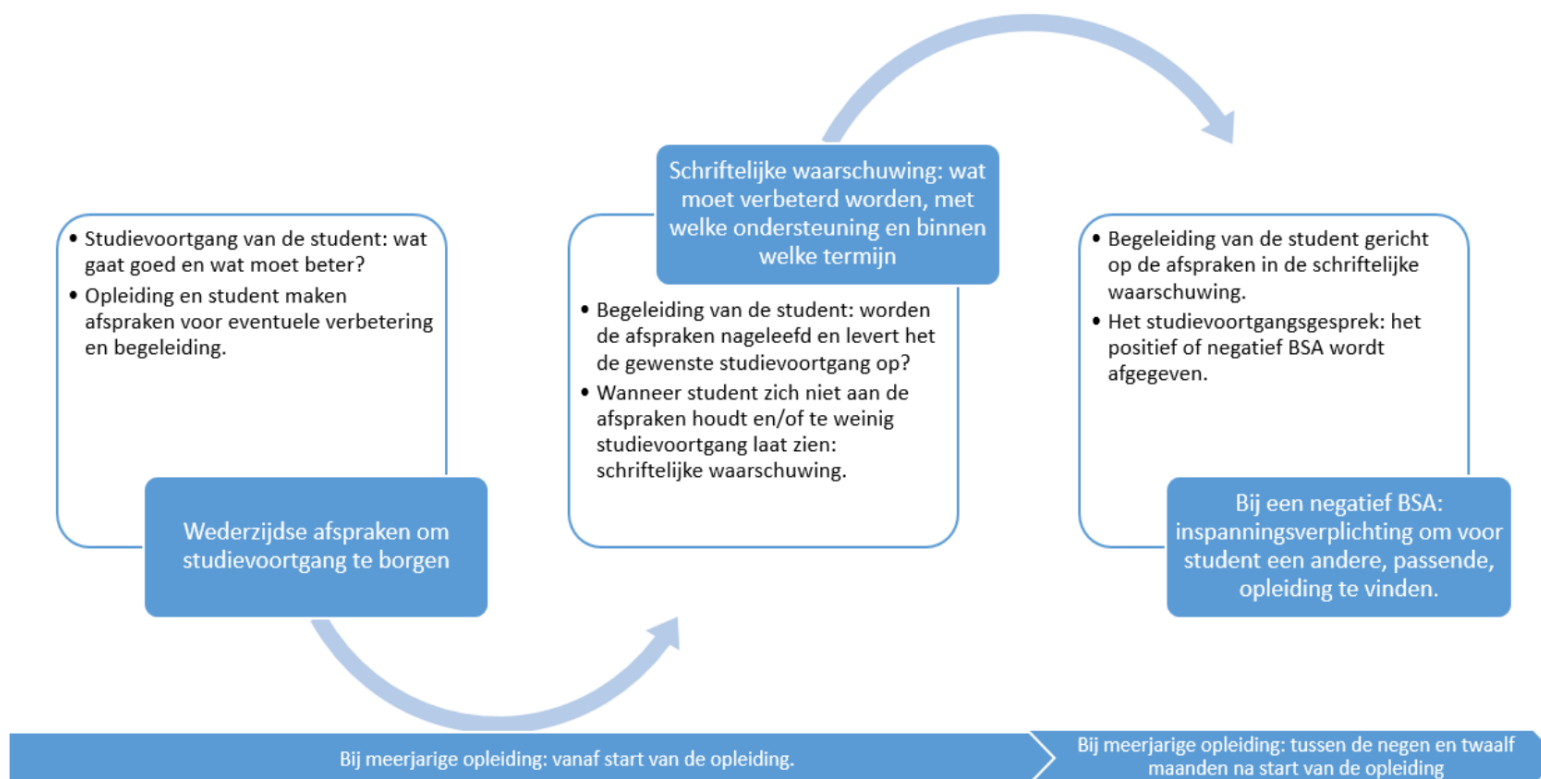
- Studievoortgang van de student: wat gaat goed en wat moet beter?
- Opleiding en student maken afspraken voor eventuele verbetering en begeleiding.

Wederzijdse afspraken om studievoortgang te borgen

Schriftelijke waarschuwing: wat moet verbeterd worden, met welke ondersteuning en binnen welke termijn

- Begeleiding van de student: worden de afspraken nageleefd en levert het de gewenste studievoortgang op?
- Wanneer student zich niet aan de afspraken houdt en/of te weinig studievoortgang laat zien: schriftelijke waarschuwing.

- Begeleiding van de student gericht op de afspraken in de schriftelijke waarschuwing.
- Het studievoortgangsgesprek: het positief of negatief BSA wordt afgegeven.

Bij een negatief BSA: inspanningsverplichting om voor student een andere, passende, opleiding te vinden.

Bij meerjarige opleiding: vanaf start van de opleiding.

Bij meerjarige opleiding: tussen de negen en twaalf maanden na start van de opleiding